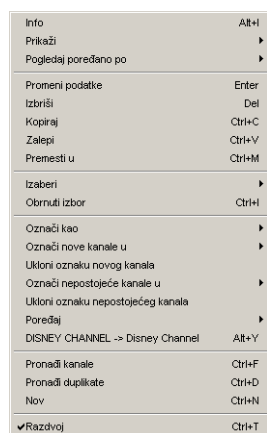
Info Alt+I
Prikaži
Pogledaj poređano po

Promeni podatke Enter
Izbriši Del
Kopiraj Ctrl+C
Zalepi Ctrl+V
Premesti u Ctrl+M

Izaberi
Obrnuti izbor Ctrl+I

Označi kao
Označi nove kanale u
Ukloni oznaku novog kanala
Označi nepostojeće kanale u
Ukloni oznaku nepostojećeg kanala
Poređaj
DISNEY CHANNEL -> Disney Channel Alt+Y

Pronađi kanale Ctrl+F
Pronađi duplikate Ctrl+D
Nov Ctrl+N

✔Razdvoj Ctrl+T